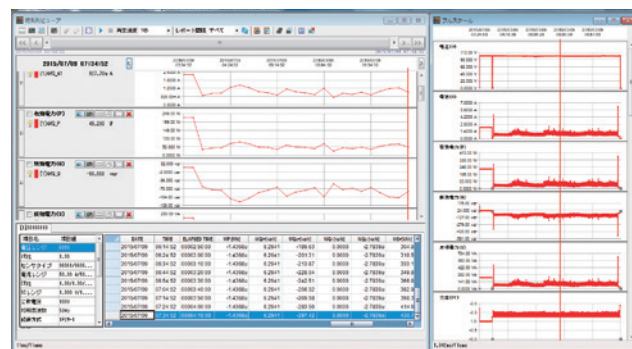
波形ビューア

フルスケール

2019/07/09 07:24:52

有効電力(P)

無効電力(Q)

皮相電力(S)

電圧(V)

電流(I)

| 項目名 | 項目値 |
|---|---|
| 電圧レンジ | 600V |
| CT比 | 1.00 |
| センサタイプ | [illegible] |
| 電流レンジ | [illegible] |
| PT比 | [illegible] |
| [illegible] | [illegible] |
| 記録間隔 | 30sec |
| 結線 | 3P3W-3 |

| DATE | TIME | ELAPSED TIME | | | | | | |
|---|---|---|---|---|---|---|---|---|
| 2019/07/09 | 06:54:52 | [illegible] | -1.4398e | 0.2941 | -199.83 | 0.0000 | -2.7929e | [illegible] |
| 2019/07/09 | 06:54:52 | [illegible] | -1.4398e | 0.2941 | -201.31 | 0.0000 | -2.7929e | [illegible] |
| 2019/07/09 | 06:54:52 | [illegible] | -1.4398e | 0.2941 | -213.87 | 0.0000 | -2.7929e | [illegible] |
| 2019/07/09 | 06:54:52 | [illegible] | -1.4398e | 0.2941 | -228.04 | 0.0000 | -2.7929e | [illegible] |
| 2019/07/09 | 06:54:52 | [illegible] | -1.4398e | 0.2941 | -242.51 | 0.0000 | -2.7929e | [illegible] |
| 2019/07/09 | 07:04:52 | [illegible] | -1.4398e | 0.2941 | -256.52 | 0.0000 | -2.7929e | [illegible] |
| 2019/07/09 | 07:14:52 | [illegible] | -1.4398e | 0.2941 | -268.58 | 0.0000 | -2.7929e | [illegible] |
| 2019/07/09 | 07:14:52 | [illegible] | -1.4398e | 0.2941 | -283.85 | 0.0000 | -2.7929e | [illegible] |
| 2019/07/09 | 07:24:52 | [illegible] | -1.4398e | 0.2941 | -297.42 | 0.0000 | -2.7929e | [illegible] |